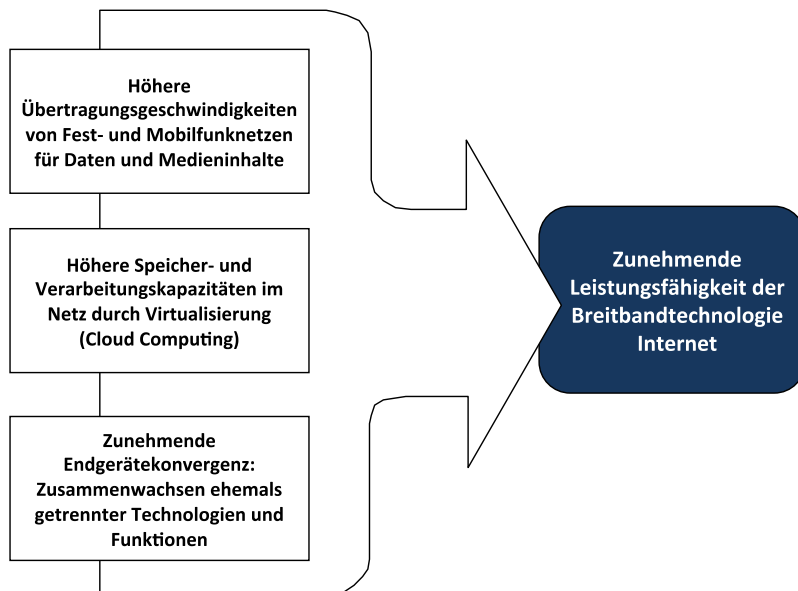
Höhere Übertragungsgeschwindigkeiten von Fest- und Mobilfunknetzen für Daten und Medieninhalte

Höhere Speicher- und Verarbeitungskapazitäten im Netz durch Virtualisierung (Cloud Computing)

Zunehmende Endgerätekonvergenz: Zusammenwachsen ehemals getrennter Technologien und Funktionen

Zunehmende Leistungsfähigkeit der Breitbandtechnologie Internet